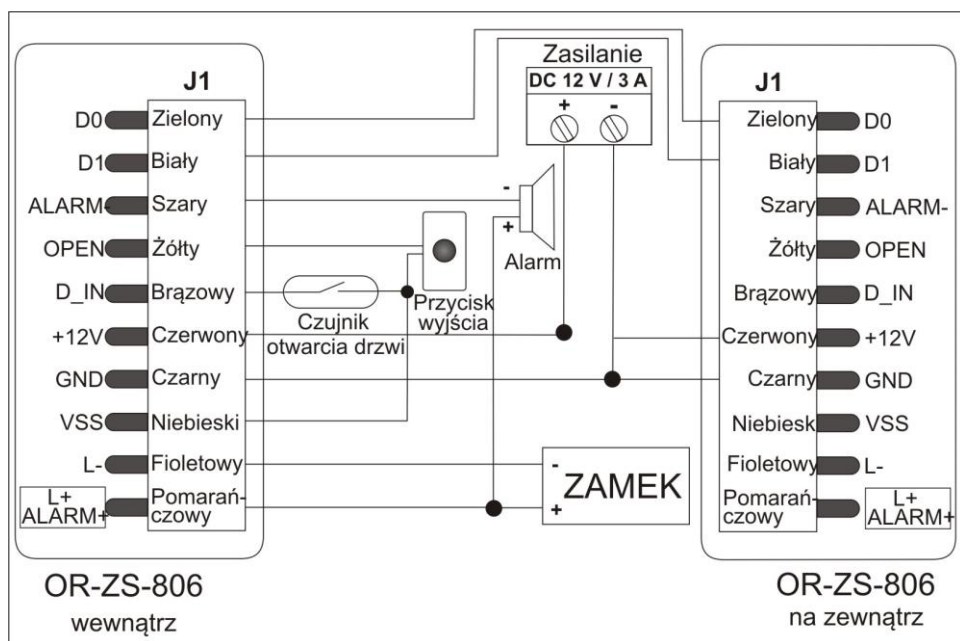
J1

D0 Zielony
D1 Biały
ALARM- Szary
OPEN Żółty
D_IN Brązowy
+12V Czerwony
GND Czarny
VSS Niebieski
L- Fioletowy
L+ ALARM+ Pomarańczowy

Zasilanie
DC 12 V / 3 A
+ -

-
+
Alarm

Przycisk wyjścia

Czujnik otwarcia drzwi

-
ZAMEK
+

J1

Zielony D0
Biały D1
Szary ALARM-
Żółty OPEN
Brązowy D_IN
Czerwony +12V
Czarny GND
Niebiesk VSS
Fioletowy L-
Pomarańczowy L+ ALARM+

OR-ZS-806
wewnątrz

OR-ZS-806
na zewnątrz